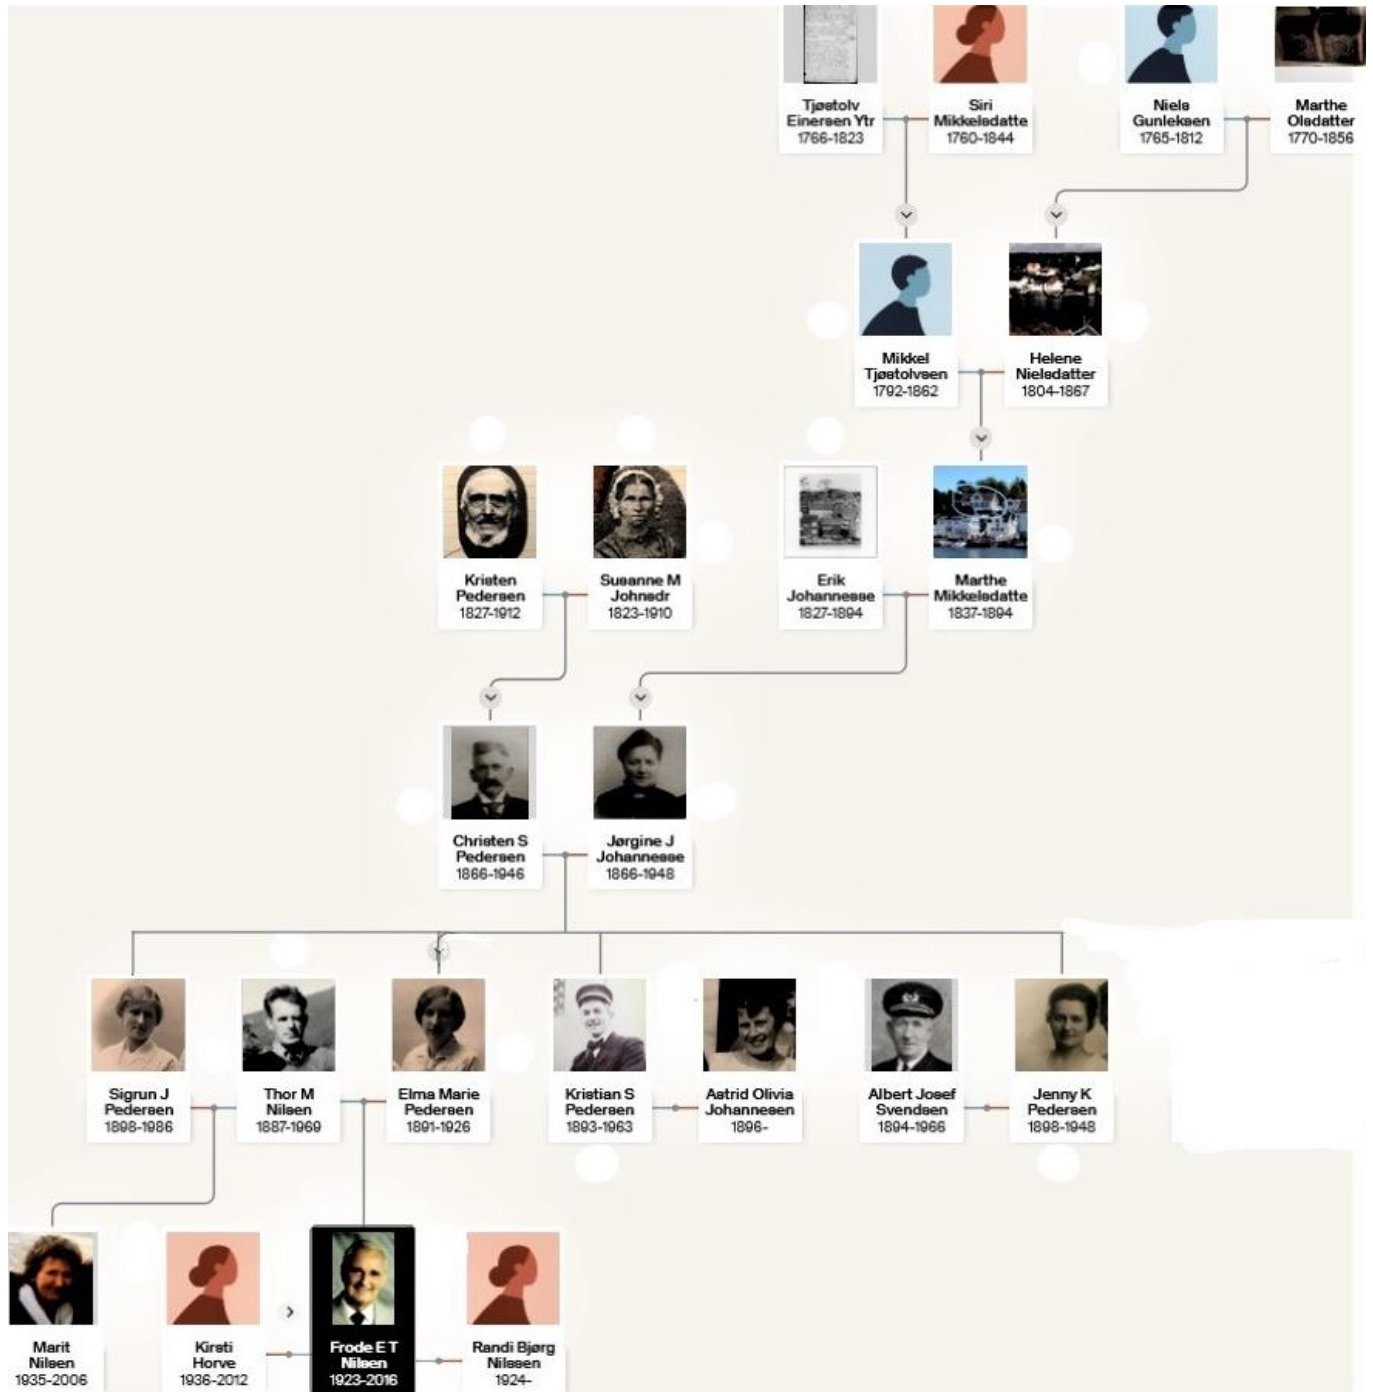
Tjøstolv Einersen Ytr 1766-1823

Siri Mikkelsdatte 1760-1844

Niels Gunleksen 1765-1812

Marthe Olsdatter 1770-1856

Mikkel Tjøstolvsen 1792-1862

Helene Nielsdatter 1804-1867

Kristen Pedersen 1827-1912

Susanne M Johnsdr 1823-1910

Erik Johannesse 1827-1894

Marthe Mikkelsdatte 1837-1894

Christen S Pedersen 1866-1946

Jørgine J Johannesse 1866-1948

Sigrun J Pedersen 1898-1986

Thor M Nilsen 1887-1969

Elma Marie Pedersen 1891-1926

Kristian S Pedersen 1893-1963

Astrid Olivia Johannesen 1896-

Albert Josef Svendsen 1894-1966

Jenny K Pedersen 1898-1948

Marit Nilsen 1935-2006

Kirsti Horve 1936-2012

Frode E T Nilsen 1923-2016

Randi Bjørg Nilssen 1924-